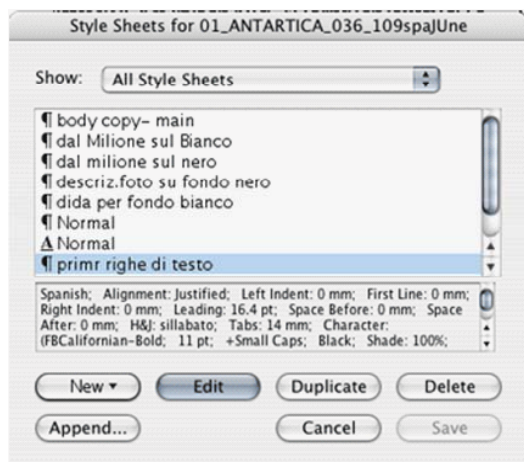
Style Sheets for 01_ANTARTICA_036_109spaJUne

Show: All Style Sheets

¶ body copy– main
¶ dal Milione sul Bianco
¶ dal milione sul nero
¶ descriz.foto su fondo nero
¶ dida per fondo bianco
¶ Normal
A Normal
¶ primr righe di testo

Spanish; Alignment: Justified; Left Indent: 0 mm; First Line: 0 mm; Right Indent: 0 mm; Leading: 16.4 pt; Space Before: 0 mm; Space After: 0 mm; H&J: sillabato; Tabs: 14 mm; Character: (FBCalifornian-Bold; 11 pt; +Small Caps; Black; Shade: 100%;

New ▾
Edit
Duplicate
Delete
Append...
Cancel
Save